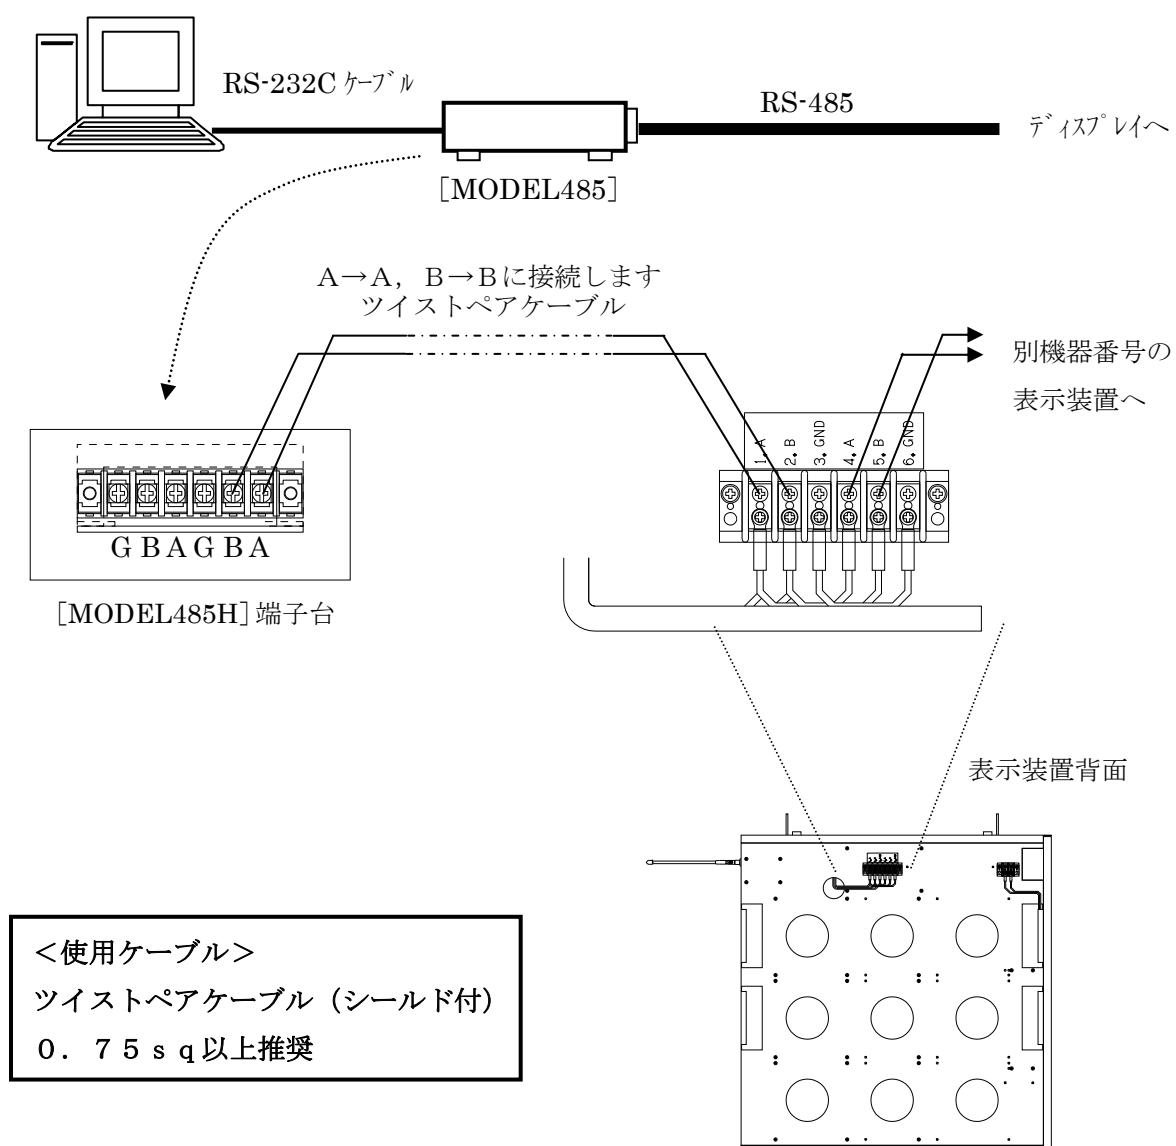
RS-232C ｹｰﾌﾞﾙ

RS-485

ﾃﾞｨｽﾌﾟﾚｲへ

［MODEL485］

A→A，B→Bに接続します
ツイストペアケーブル

別機器番号の
表示装置へ

1, A
2, B
3, GND
4, A
5, B
6, GND

G B A G B A

［MODEL485H］端子台

表示装置背面

＜使用ケーブル＞
ツイストペアケーブル（シールド付）
０．７５ｓｑ以上推奨